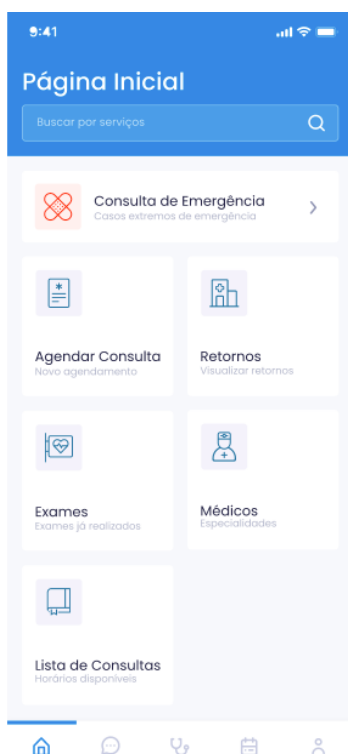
9:41

Página Inicial

Buscar por serviços

Consulta de Emergência
Casos extremos de emergência

Agendar Consulta
Novo agendamento

Retornos
Visualizar retornos

Exames
Exames já realizados

Médicos
Especialidades

Lista de Consultas
Horários disponíveis